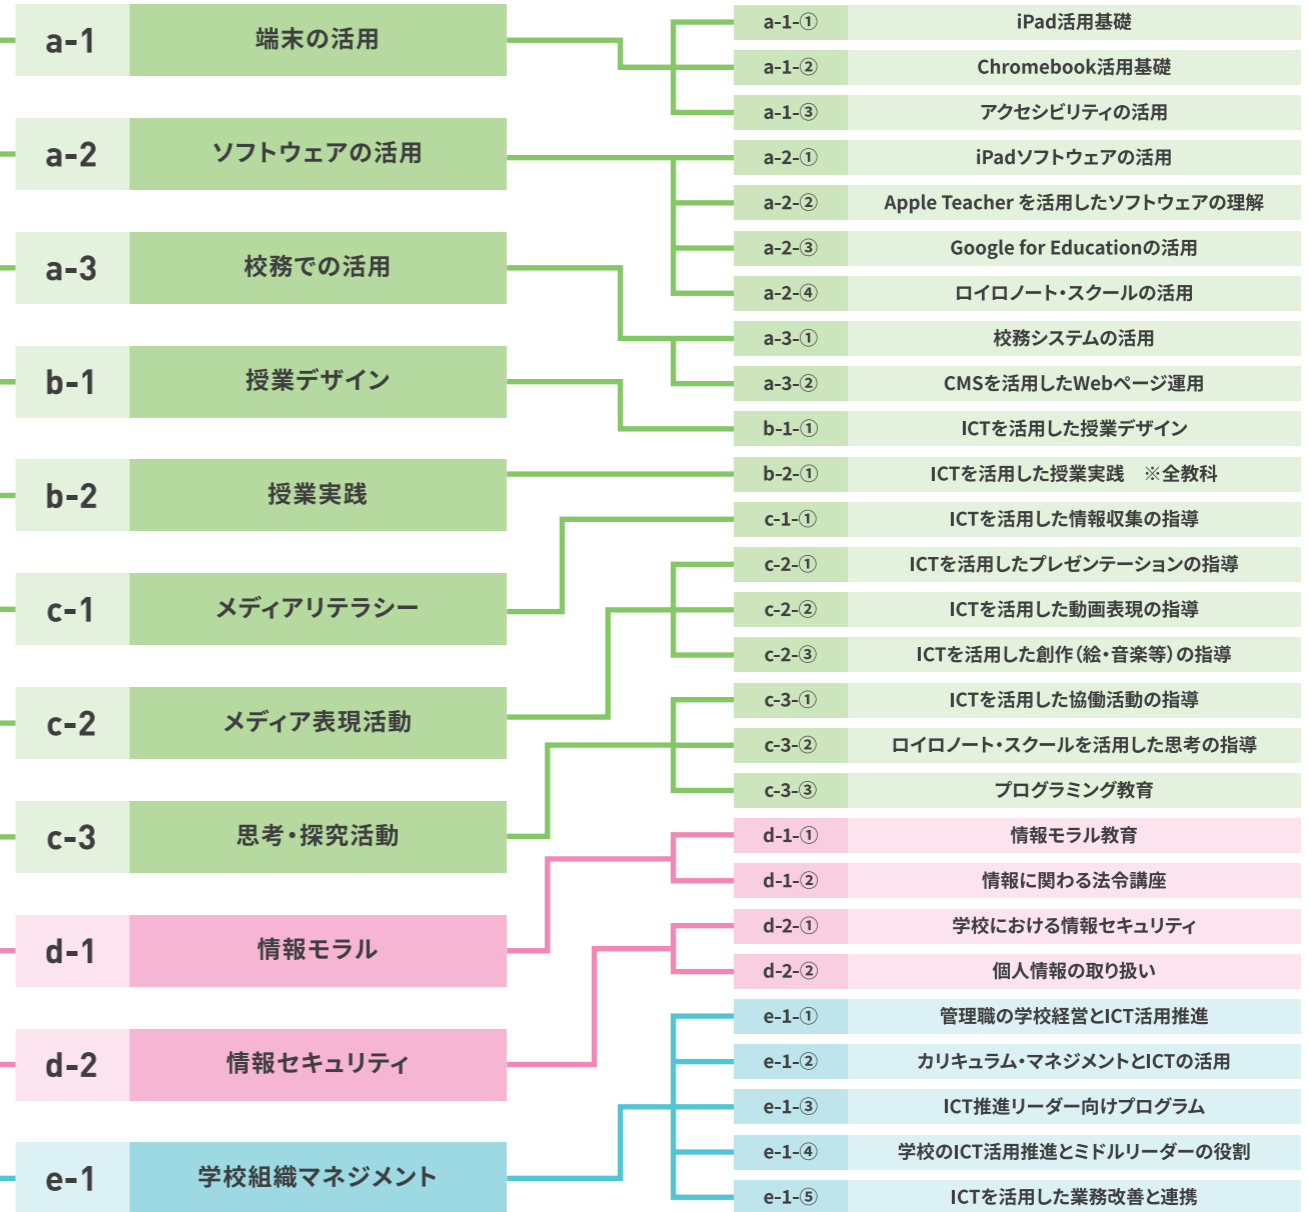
a-1 端末の活用
a-2 ソフトウェアの活用
a-3 校務での活用
b-1 授業デザイン
b-2 授業実践
c-1 メディアリテラシー
c-2 メディア表現活動
c-3 思考・探究活動
d-1 情報モラル
d-2 情報セキュリティ
e-1 学校組織マネジメント

a-1-① iPad活用基礎
a-1-② Chromebook活用基礎
a-1-③ アクセシビリティの活用
a-2-① iPadソフトウェアの活用
a-2-② Apple Teacher を活用したソフトウェアの理解
a-2-③ Google for Educationの活用
a-2-④ ロイロノート・スクールの活用
a-3-① 校務システムの活用
a-3-② CMSを活用したWebページ運用
b-1-① ICTを活用した授業デザイン
b-2-① ICTを活用した授業実践 ※全教科
c-1-① ICTを活用した情報収集の指導
c-2-① ICTを活用したプレゼンテーションの指導
c-2-② ICTを活用した動画表現の指導
c-2-③ ICTを活用した創作(絵・音楽等)の指導
c-3-① ICTを活用した協働活動の指導
c-3-② ロイロノート・スクールを活用した思考の指導
c-3-③ プログラミング教育
d-1-① 情報モラル教育
d-1-② 情報に関わる法令講座
d-2-① 学校における情報セキュリティ
d-2-② 個人情報の取り扱い
e-1-① 管理職の学校経営とICT活用推進
e-1-② カリキュラム・マネジメントとICTの活用
e-1-③ ICT推進リーダー向けプログラム
e-1-④ 学校のICT活用推進とミドルリーダーの役割
e-1-⑤ ICTを活用した業務改善と連携